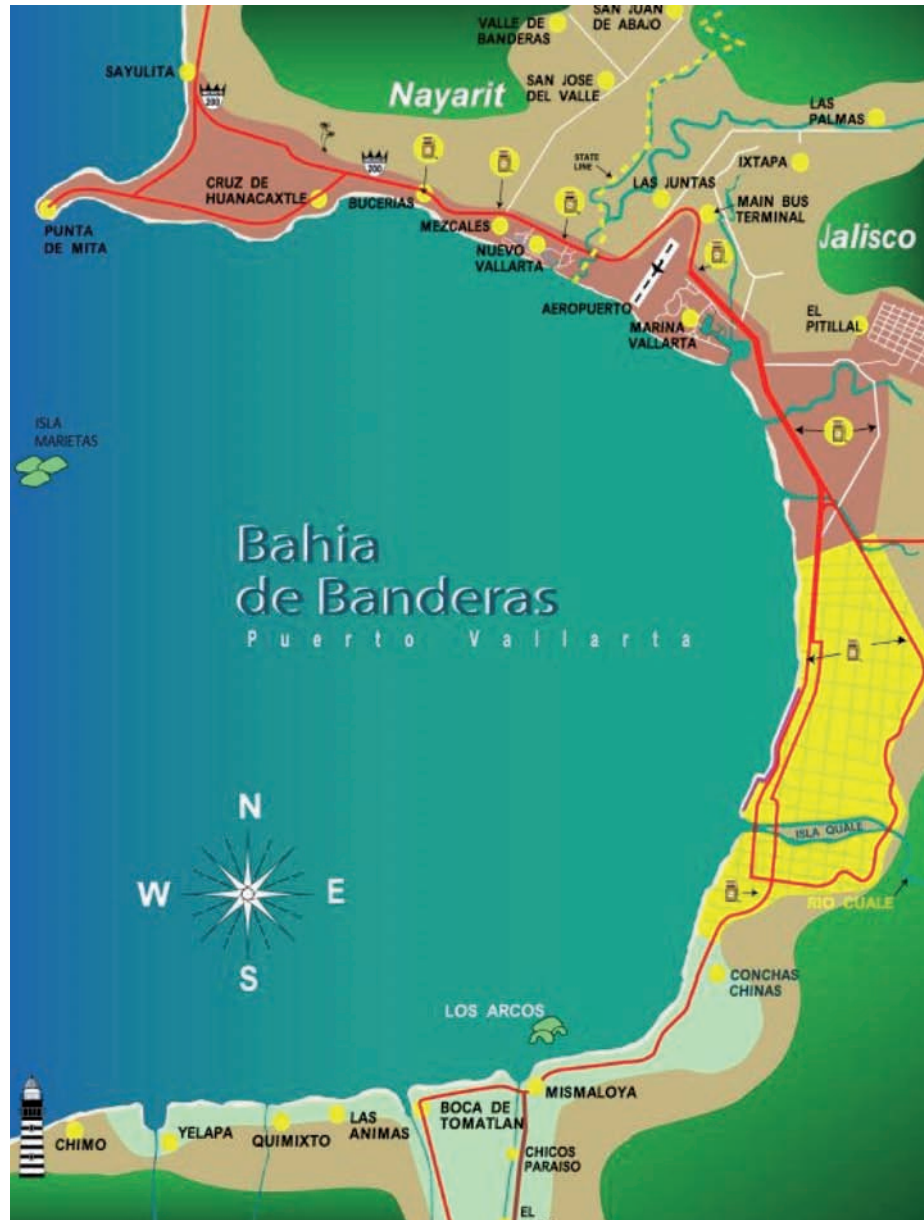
SAN JUAN DE ABAJO
VALLE DE BANDERAS
SAYULITA
Nayarit
SAN JOSE DEL VALLE
LAS PALMAS
200
200
STATE LINE
IXTAPA
CRUZ DE HUANACAXTLE
BUCERIAS
LAS JUNTAS
MAIN BUS TERMINAL
PUNTA DE MITA
MEZCALES
NUEVO VALLARTA
Jalisco
AEROPUERTO
EL PITILLAL
MARINA VALLARTA
ISLA MARIETAS
Bahia de Banderas
Puerto Vallarta
N
W
E
S
ISLA CUALE
RIO CUALE
CONCHAS CHINAS
LOS ARCOS
MISMALOYA
BOCA DE TOMATLAN
CHIMO
YELAPA
QUIMIXTO
LAS ANIMAS
CHICOS PARAISO
EL